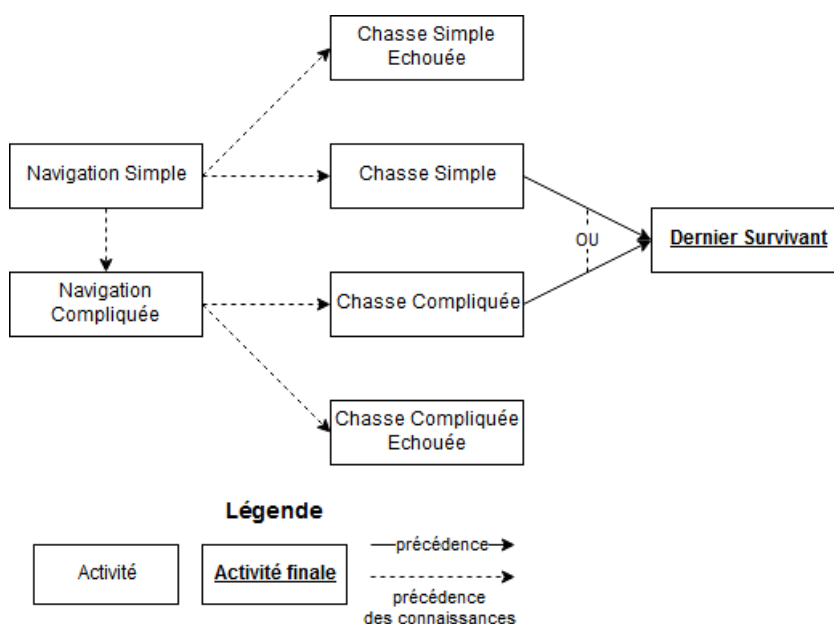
Chasse Simple Echouée

Navigation Simple

Chasse Simple

OU

Dernier Survivant

Navigation Compliquée

Chasse Compliquée

Chasse Compliquée Echouée

Légende

Activité

Activité finale

précédence

précédence des connaissances